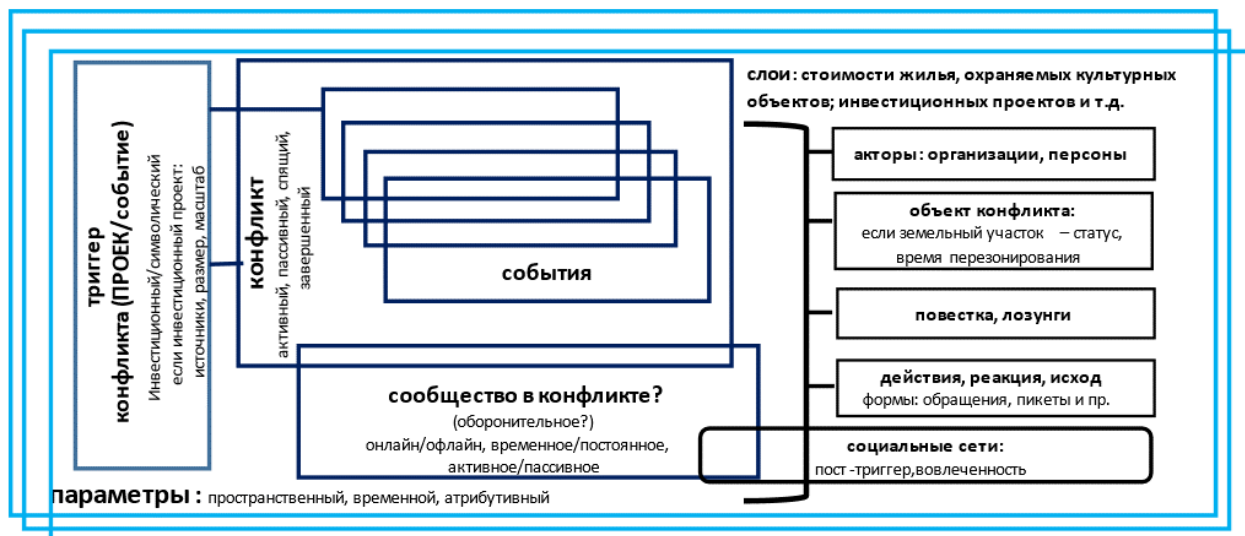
триггер
конфликта (ПРОЕК/событие)
Инвестиционный/символический
если инвестиционный проект:
источники, размер, масштаб

конфликт
активный, пассивный, спящий,
завершенный

события

сообщество в конфликте?
(оборонительное?)
онлайн/офлайн, временное/постоянное,
активное/пассивное

слои: стоимости жилья, охраняемых культурных объектов; инвестиционных проектов и т.д.

акторы: организации, персоны

объект конфликта:
если земельный участок – статус,
время перезонирования

повестка, лозунги

действия, реакция, исход
формы: обращения, пикеты и пр.

социальные сети:
пост -триггер,вовлеченность

параметры: пространственный, временной, атрибутивный